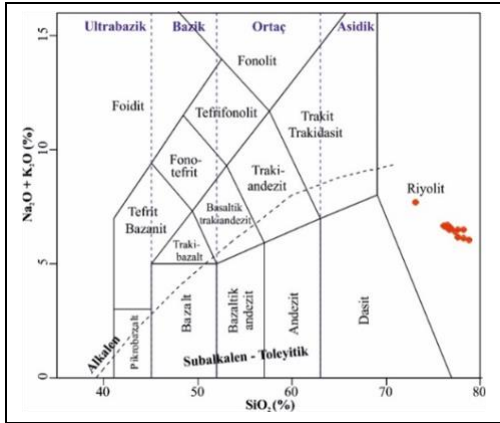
Ultrabazik
Bazik
Ortaç
Asidik

15
10
5
0

$Na_2O + K_2O$ (%)

Fonolit
Foidit
Tefrifonolit
Trakit
Trakidasit
Fono-tefrit
Traki-andezit
Riyolit
Tefrit
Bazanit
Basaltik trakiandezit
Traki-bazalt
Pikrobazalt
Bazalt
Bazaltik andezit
Andezit
Dasit
Alkalen
Subalkalen - Toleyitik

40
50
60
70
80

$SiO_2$(%)